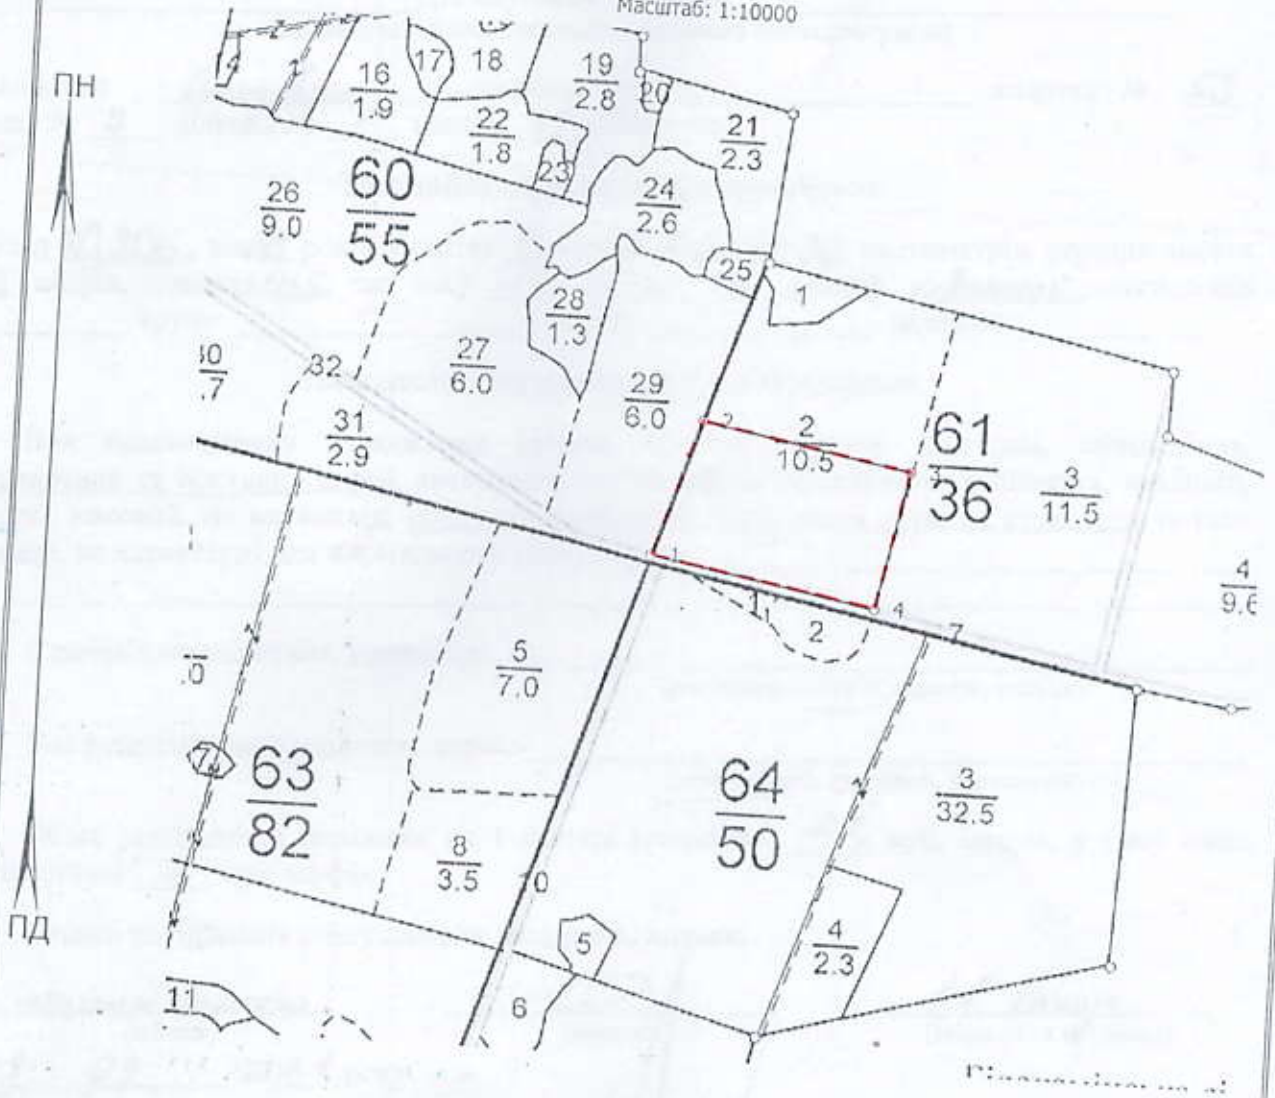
Масштаб: 1:10000

ПН

ПД

$\frac{16}{1.9}$ 17 18 $\frac{19}{2.8}$ 20 $\frac{22}{1.8}$ 23 $\frac{21}{2.3}$

$\frac{26}{9.0}$ $\frac{60}{55}$ $\frac{24}{2.6}$ 25 1

$\frac{28}{1.3}$ $\frac{27}{6.0}$ 32 $\frac{30}{.7}$

$\frac{29}{6.0}$ $\frac{31}{2.9}$ $\frac{2}{10.5}$ $\frac{61}{36}$ $\frac{3}{11.5}$ $\frac{4}{9.6}$

2 3 1 4 1 2 7

$\frac{5}{7.0}$ .0

7 $\frac{63}{82}$ $\frac{64}{50}$ $\frac{3}{32.5}$

$\frac{8}{3.5}$ 10 $\frac{4}{2.3}$

5 6 11

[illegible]